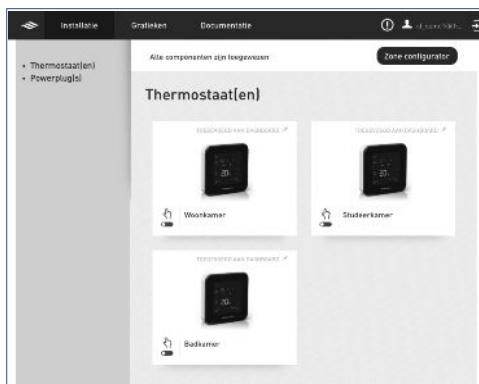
Installatie Grafieken Documentatie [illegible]

• Thermostaat(en)
• Powerplug(s)

Alle componenten zijn toegewezen

Zone configurator

Thermostaat(en)

TOEGEVOEGD AAN DASHBOARD

20

Woonkamer

TOEGEVOEGD AAN DASHBOARD

20

Studeerkamer

TOEGEVOEGD AAN DASHBOARD

20

Badkamer